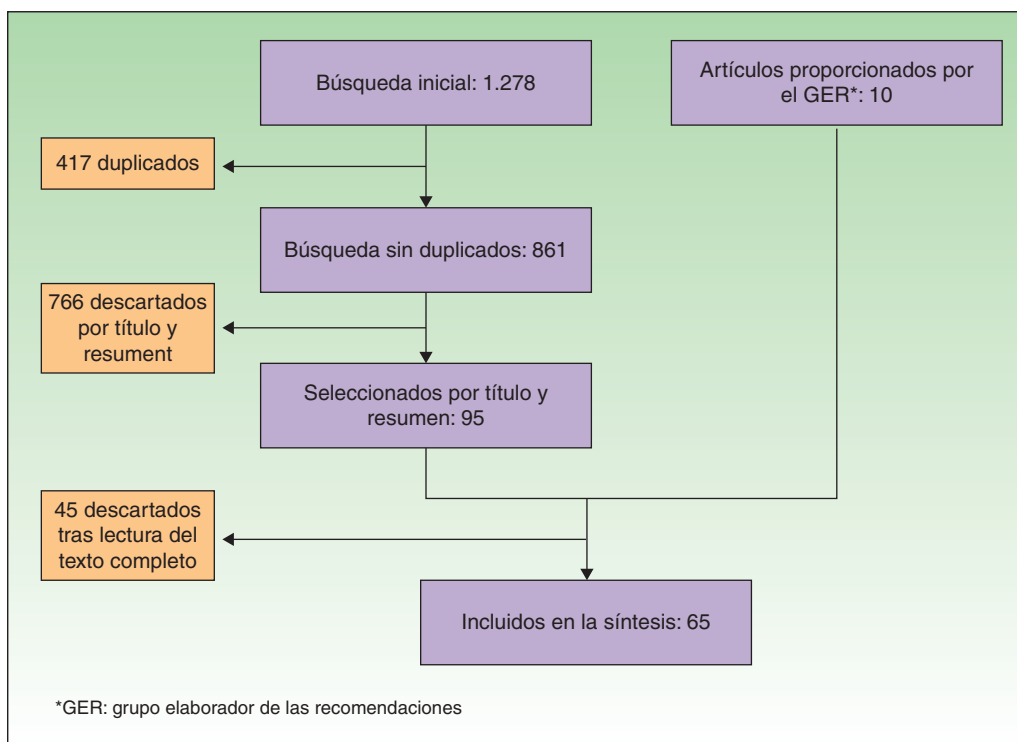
Búsqueda inicial: 1.278

Artículos proporcionados por el GER*: 10

417 duplicados

Búsqueda sin duplicados: 861

766 descartados por título y resument

Seleccionados por título y resumen: 95

45 descartados tras lectura del texto completo

Incluidos en la síntesis: 65

*GER: grupo elaborador de las recomendaciones